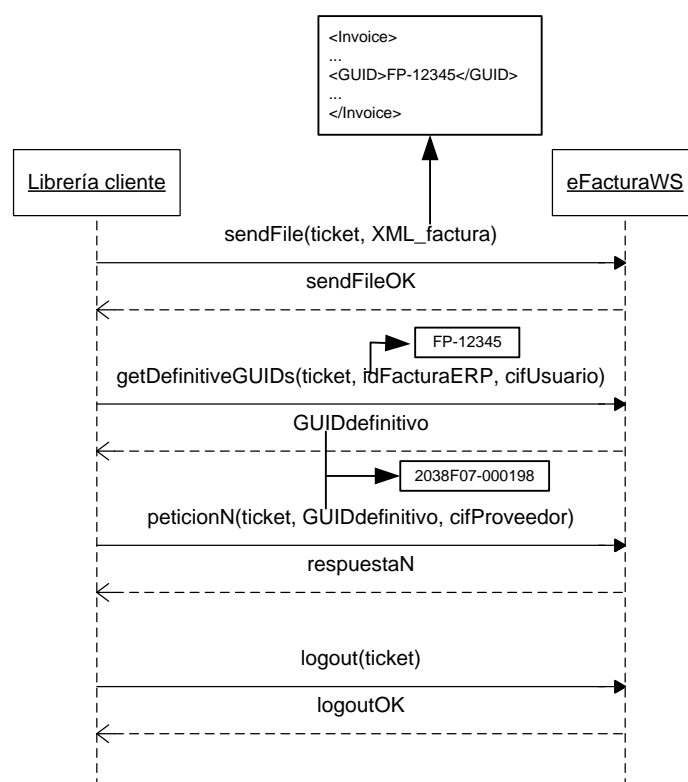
<Invoice>
...
<GUID>FP-12345</GUID>
...
</Invoice>

Librería cliente

eFacturaWS

sendFile(ticket, XML_factura)

sendFileOK

FP-12345

getDefinitiveGUIDs(ticket, idFacturaERP, cifUsuario)

GUIDdefinitivo

2038F07-000198

peticionN(ticket, GUIDdefinitivo, cifProveedor)

respuestaN

logout(ticket)

logoutOK